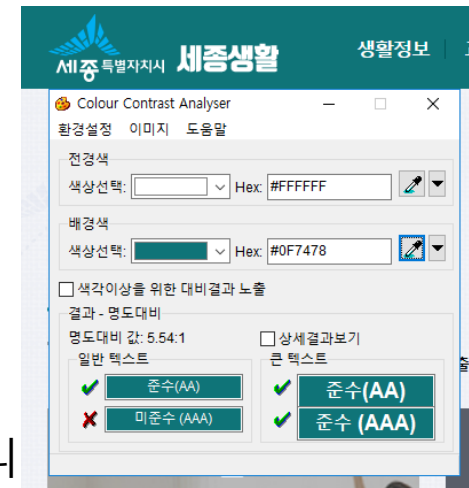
세종특별자치시 세종생활

생활정보

Colour Contrast Analyser

환경설정 이미지 도움말

전경색

색상선택: Hex: #FFFFFF

배경색

색상선택: Hex: #0F7478

색각이상을 위한 대비결과 노출

결과 - 명도대비

명도대비 값: 5.54:1

상세결과보기

일반 텍스트

✔ 준수(AA)

✘ 미준수 (AAA)

큰 텍스트

✔ 준수(AA)

✔ 준수 (AAA)

니